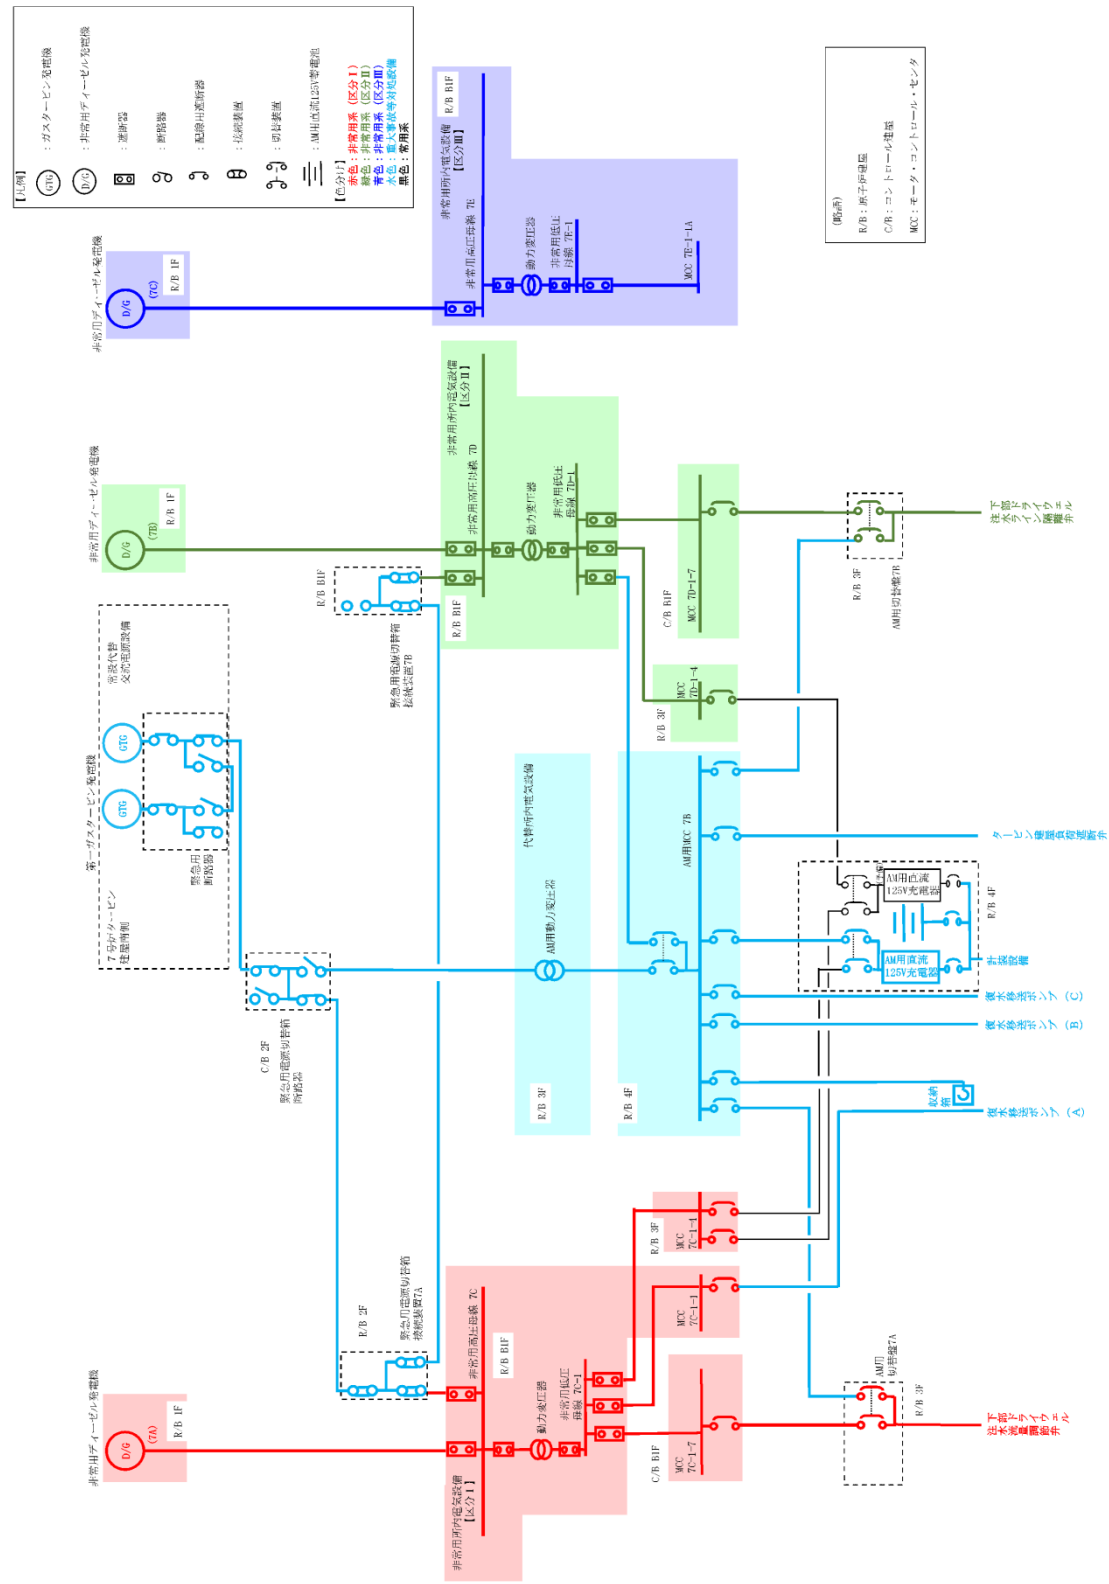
【凡例】
GTG ：ガスタービン発電機
D/G ：非常用ディーゼル発電機
：遮断器
：断路器
：配線用遮断器
：接続装置
：切替装置
：AM用直流125V蓄電池
【色分け】
赤色：非常用系（区分Ⅰ）
緑色：非常用系（区分Ⅱ）
青色：非常用系（区分Ⅲ）
水色：重大事故等対処設備
黒色：常用系

（略語）
R/B：原子炉建屋
C/B：コントロール建屋
MCC：モータ・コントロール・センタ

非常用ディーゼル発電機
D/G
(7C)
R/B 1F

非常用所内電気設備【区分Ⅲ】
R/B B1F
非常用高圧母線 7E
動力変圧器
非常用低圧母線 7E-1
MCC 7E-1-1A

非常用ディーゼル発電機
D/G
(7B)
R/B 1F

非常用所内電気設備【区分Ⅱ】
非常用高圧母線 7D
動力変圧器
非常用低圧母線 7D-1
R/B B1F
C/B B1F
MCC 7D-1-7
MCC 7D-1-4
R/B 3F

R/B B1F
緊急用電源切替箱接続装置7B

R/B 3F
AM用切替盤7B
注水ラインドライウェル隔離弁

常設代替交流電源設備
第一ガスタービン発電機
GTG
GTG
緊急用断路器
7号炉タービン建屋南側

代替所内電気設備
AM用動力変圧器
R/B 3F

C/B 2F
緊急用電源切替箱断路器

R/B 4F
AM用MCC 7B

タービン建屋負荷遮断弁

AM用直流125V充電器
AM用直流125V充電器
R/B 4F
計装設備

復水移送ポンプ（C）
復水移送ポンプ（B）
収納箱
復水移送ポンプ（A）

R/B 3F
MCC 7C-1-1
MCC 7C-1-1

R/B 2F
緊急用電源切替箱接続装置7A

非常用ディーゼル発電機
D/G
(7A)
R/B 1F

非常用高圧母線 7C
R/B B1F
動力変圧器
非常用低圧母線 7C-1
非常用所内電気設備【区分Ⅰ】
C/B B1F
MCC 7C-1-7

AM用切替盤7A
R/B 3F
下部ドライウェル注水流量調節弁